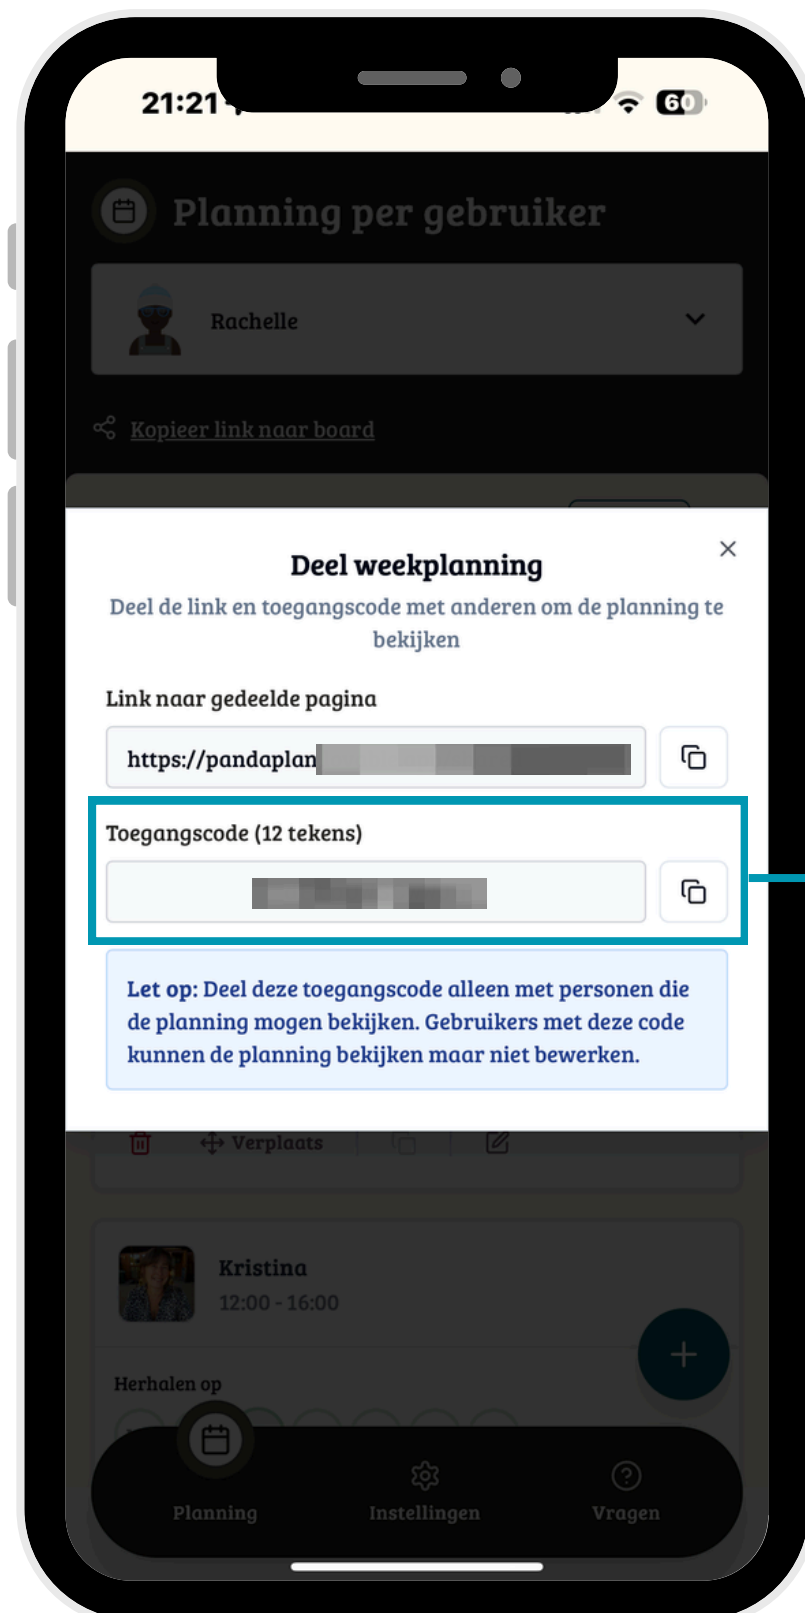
21:21

60

Planning per gebruiker

Rachelle

Kopieer link naar board

Deel weekplanning

Deel de link en toegangscode met anderen om de planning te bekijken

Link naar gedeelde pagina

https://pandaplan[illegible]

Toegangscode (12 tekens)

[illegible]

Let op: Deel deze toegangscode alleen met personen die de planning mogen bekijken. Gebruikers met deze code kunnen de planning bekijken maar niet bewerken.

Verplaats

Kristina

12:00 - 16:00

Herhalen op

Planning

Instellingen

Vragen